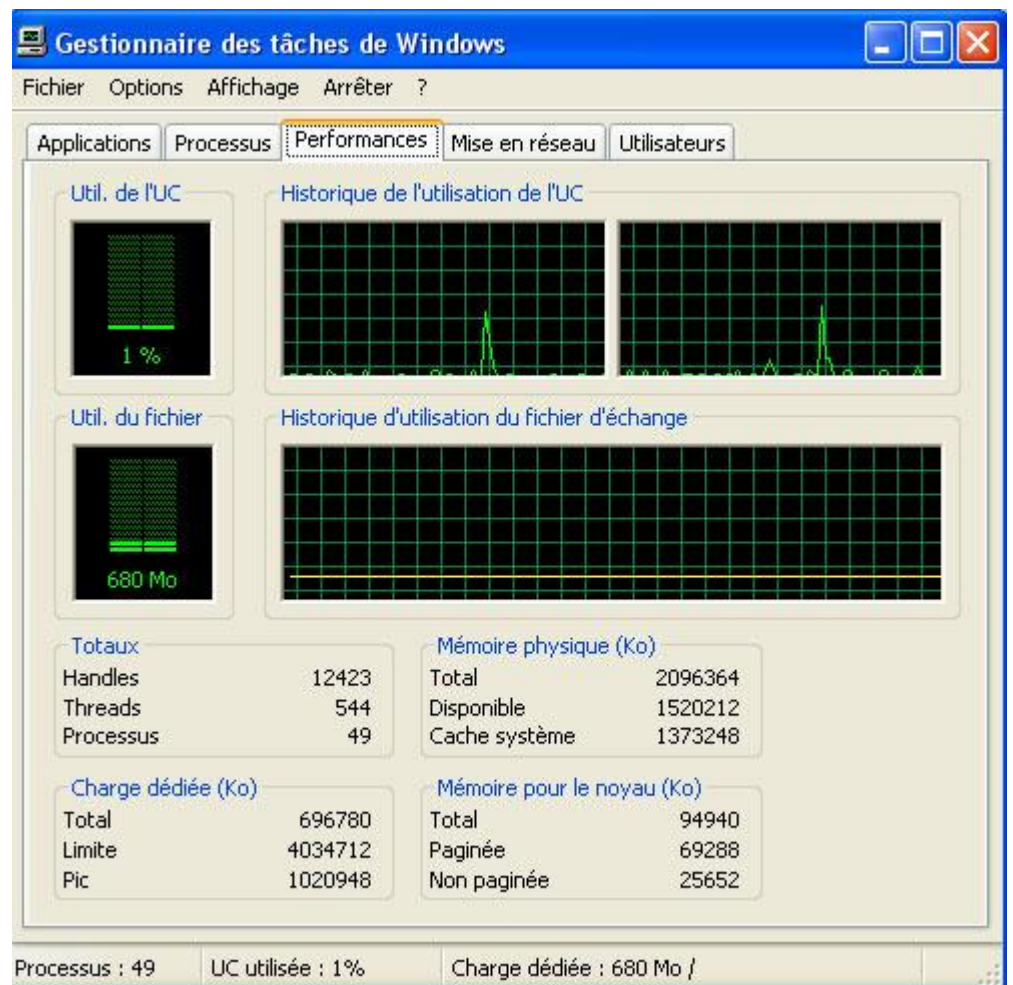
Gestionnaire des tâches de Windows

Fichier Options Affichage Arrêter ?

Applications Processus Performances Mise en réseau Utilisateurs

Util. de l'UC

1 %

Historique de l'utilisation de l'UC

Util. du fichier

680 Mo

Historique d'utilisation du fichier d'échange

Totaux

| | |
|---|---|
| Handles | 12423 |
| Threads | 544 |
| Processus | 49 |

Mémoire physique (Ko)

| | |
|---|---|
| Total | 2096364 |
| Disponible | 1520212 |
| Cache système | 1373248 |

Charge dédiée (Ko)

| | |
|---|---|
| Total | 696780 |
| Limite | 4034712 |
| Pic | 1020948 |

Mémoire pour le noyau (Ko)

| | |
|---|---|
| Total | 94940 |
| Paginée | 69288 |
| Non paginée | 25652 |

Processus : 49 UC utilisée : 1% Charge dédiée : 680 Mo /